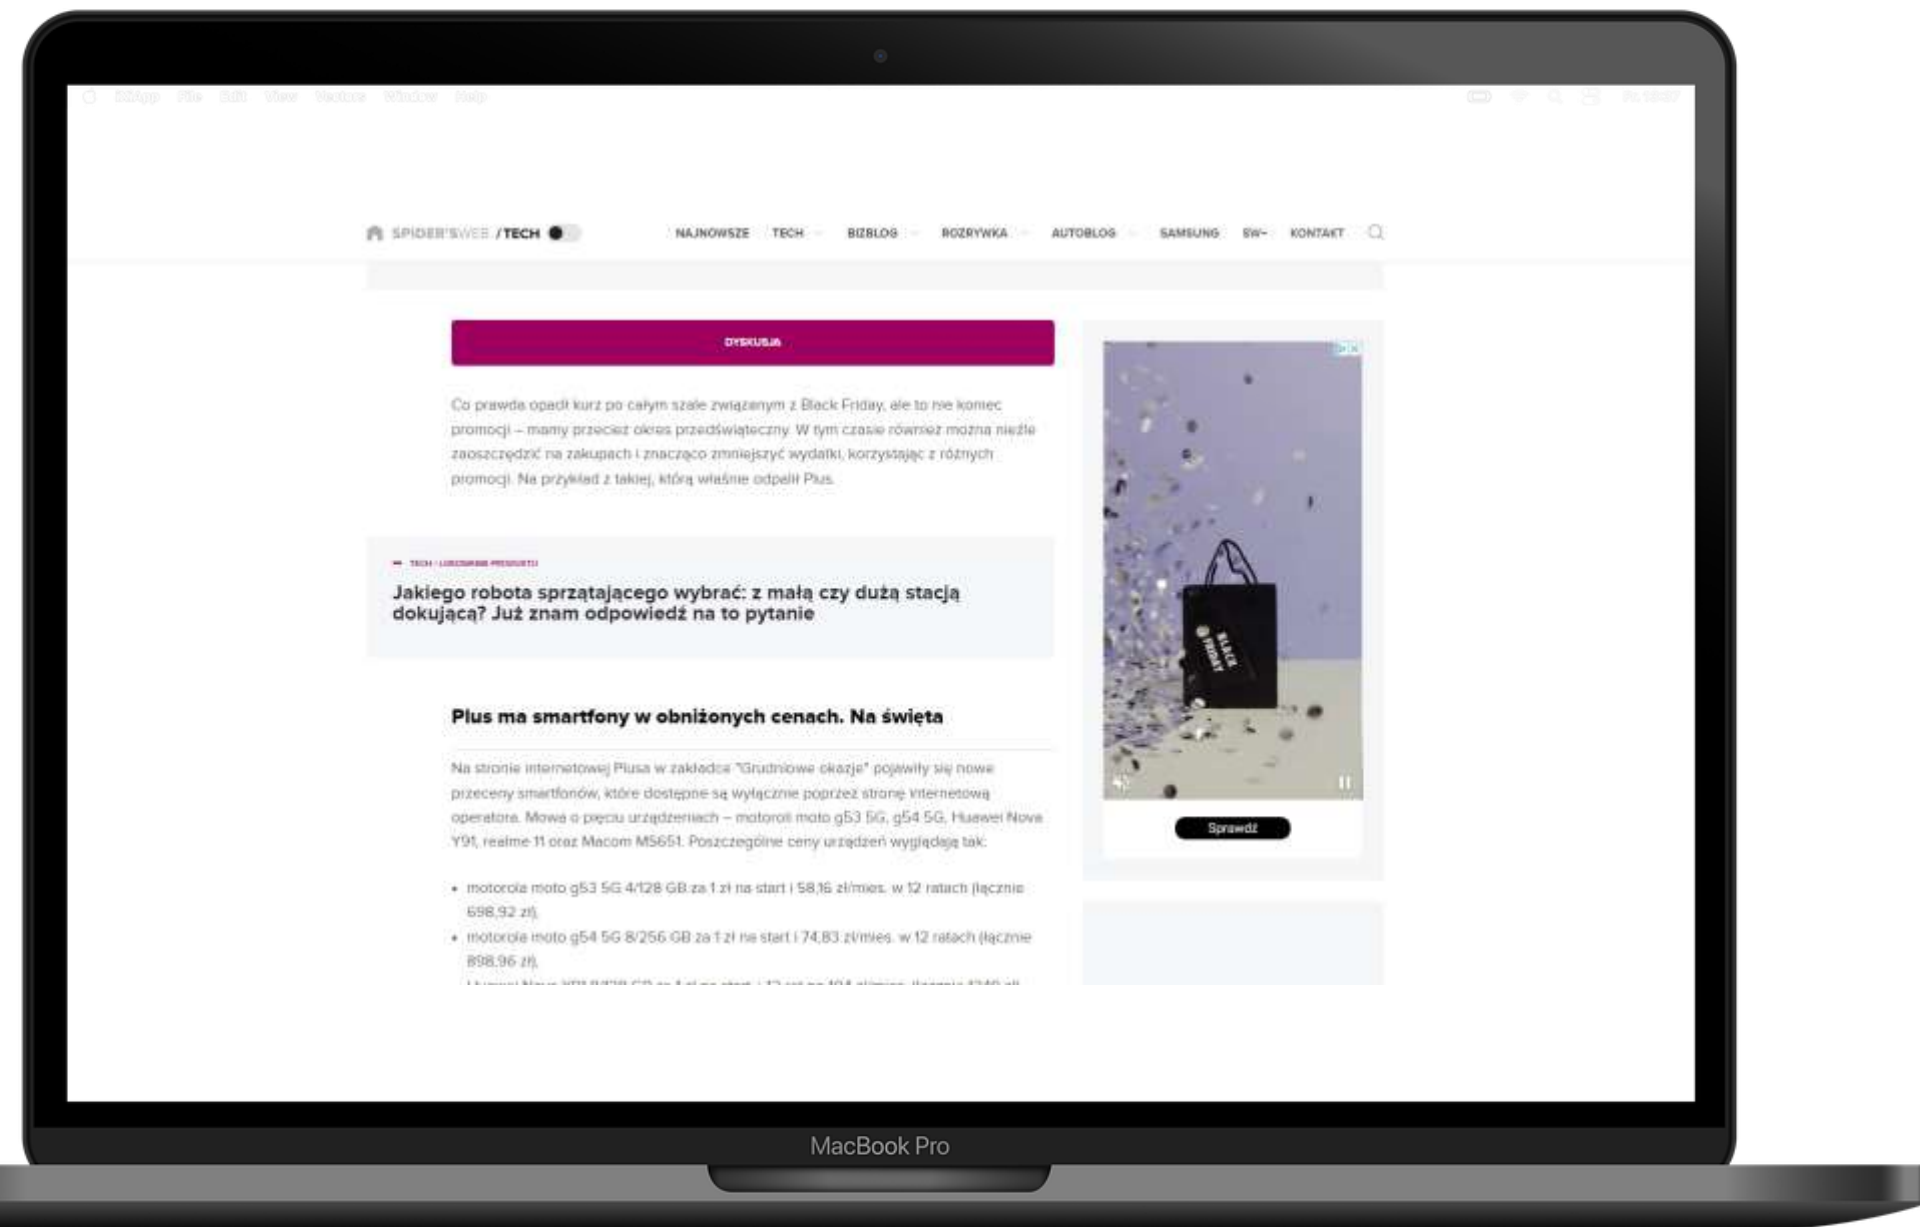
SPIDER'SWEB / TECH

NAJNOWSZE TECH BIZBLOG ROZRYWKA AUTOBLOG SAMSUNG SW+ KONTAKT

DYSKUSJA

Co prawda opadł kurz po całym szale związanym z Black Friday, ale to nie koniec promocji – mamy przecież okres przedświąteczny. W tym czasie również można nieźle zaoszczędzić na zakupach i znacząco zmniejszyć wydatki, korzystając z różnych promocji. Na przykład z takiej, którą właśnie odpalił Plus.

TECH · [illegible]

Jakiego robota sprzątającego wybrać: z małą czy dużą stacją dokującą? Już znam odpowiedź na to pytanie

Plus ma smartfony w obniżonych cenach. Na święta

Na stronie internetowej Plusa w zakładce "Grudniowe okazje" pojawiły się nowe przeceny smartfonów, które dostępne są wyłącznie poprzez stronę internetową operatora. Mowa o pięciu urządzeniach – motoroli moto g53 5G, g54 5G, Huawei Nova Y91, realme 11 oraz Maxcom MS651. Poszczególne ceny urządzeń wyglądają tak:

• motorola moto g53 5G 4/128 GB za 1 zł na start i 58,16 zł/mies. w 12 ratach (łącznie 698,92 zł),
• motorola moto g54 5G 8/256 GB za 1 zł na start i 74,83 zł/mies. w 12 ratach (łącznie 898,96 zł),
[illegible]

BLACK FRIDAY

Sprawdź

MacBook Pro